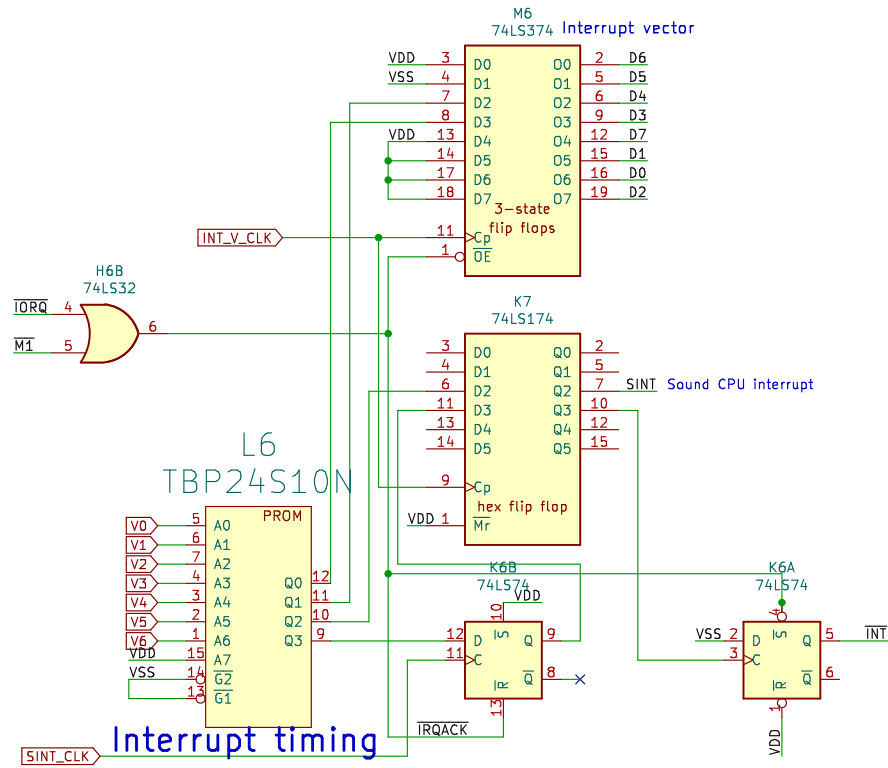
M6
74LS374
Interrupt vector

VDD 3 D0
VSS 4 D1
7 D2
8 D3
VDD 13 D4
14 D5
17 D6
18 D7
O0 2 D6
O1 5 D5
O2 6 D4
O3 9 D3
O4 12 D7
O5 15 D1
O6 16 D0
O7 19 D2
3-state flip flops
INT_V_CLK 11 Cp
1 $\overline{OE}$

H6B
74LS32
$\overline{IORQ}$ 4
$\overline{M1}$ 5
6

K7
74LS174
3 D0
4 D1
6 D2
11 D3
13 D4
14 D5
Q0 2
Q1 5
Q2 7 SINT Sound CPU interrupt
Q3 10
Q4 12
Q5 15
9 Cp
hex flip flop
VDD 1 $\overline{Mr}$

L6
TBP24S10N
PROM
V0 5 A0
V1 6 A1
V2 7 A2
V3 4 A3
V4 3 A4
V5 2 A5
V6 1 A6
VDD 15 A7
VSS 14 $\overline{G2}$
13 $\overline{G1}$
Q0 12
Q1 11
Q2 10
Q3 9

K6B
74LS74
10 VDD
12 D $\overline{S}$ Q 9
11 C $\overline{R}$ $\overline{Q}$ 8
13
$\overline{IRQACK}$

K6A
74LS74
4
VSS 2 D $\overline{S}$ Q 5 $\overline{INT}$
3 C $\overline{R}$ $\overline{Q}$ 6
1
VDD

SINT_CLK
Interrupt timing